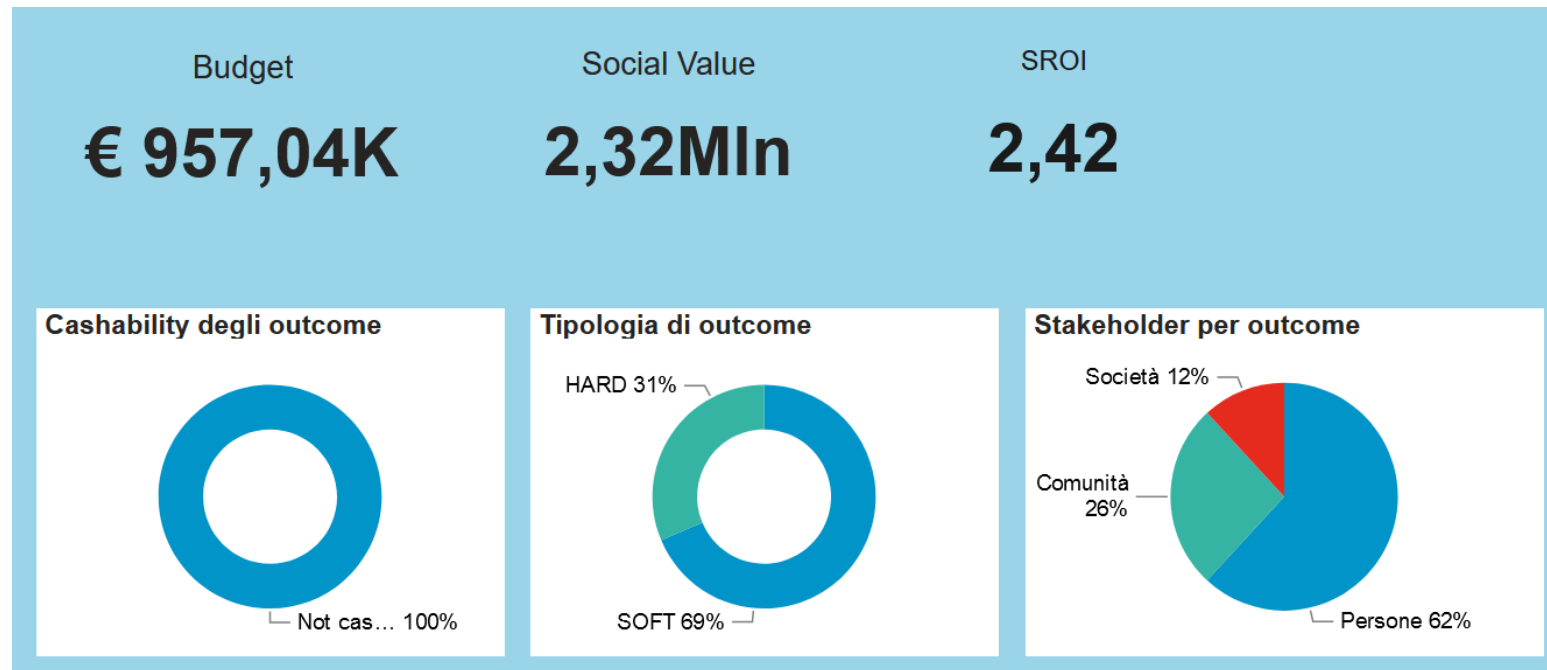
Budget
€ 957,04K

Social Value
2,32Mln

SROI
2,42

Cashability degli outcome

Not cas... 100%

Tipologia di outcome

HARD 31%

SOFT 69%

Stakeholder per outcome

Società 12%

Comunità 26%

Persone 62%